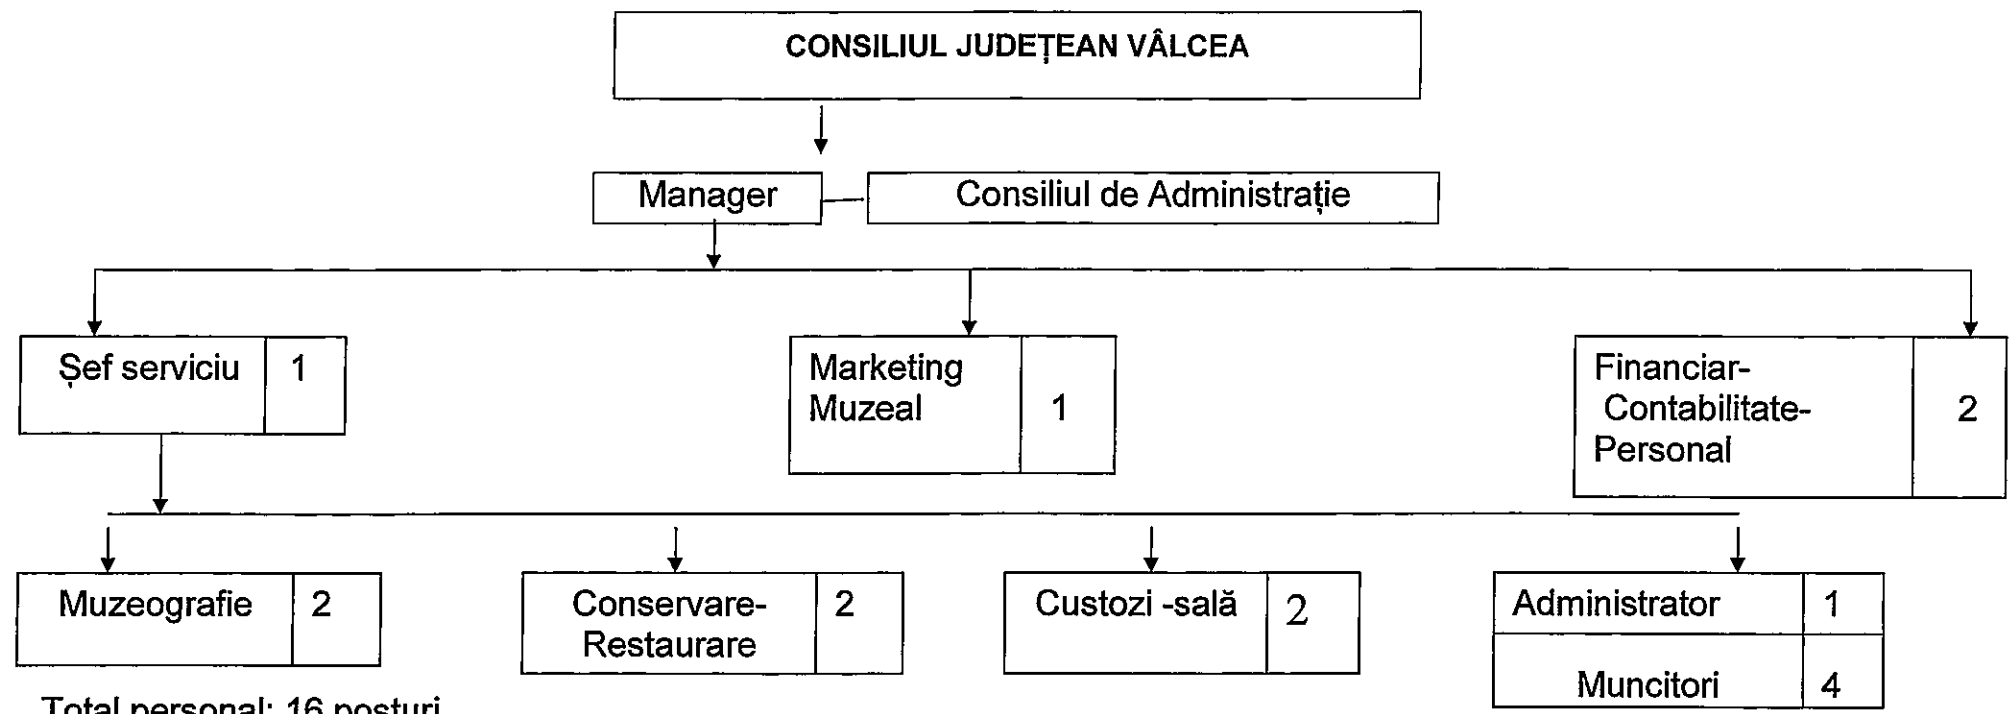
CONSILIUL JUDEȚEAN VÂLCEA

Manager

Consiliul de Administrație

| Șef serviciu | 1 |
|---|---|

| Marketing Muzeal | 1 |
|---|---|

| Financiar-Contabilitate-Personal | 2 |
|---|---|

| Muzeografie | 2 |
|---|---|

| Conservare-Restaurare | 2 |
|---|---|

| Custozi -sală | 2 |
|---|---|

| Administrator | 1 |
|---|---|
| Muncitori | 4 |

Total personal: 16 posturi